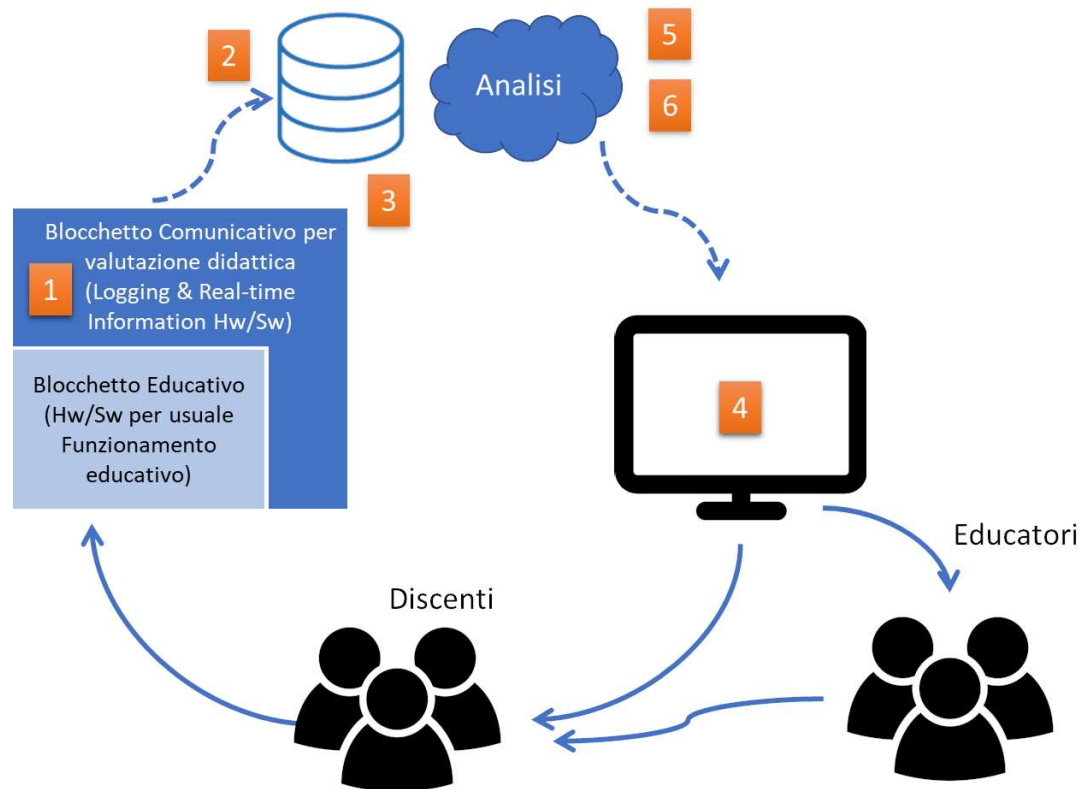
2

5

Analisi

6

3

Blocchetto Comunicativo per valutazione didattica (Logging & Real-time Information Hw/Sw)

1

Blocchetto Educativo (Hw/Sw per usuale Funzionamento educativo)

4

Educatori

Discenti